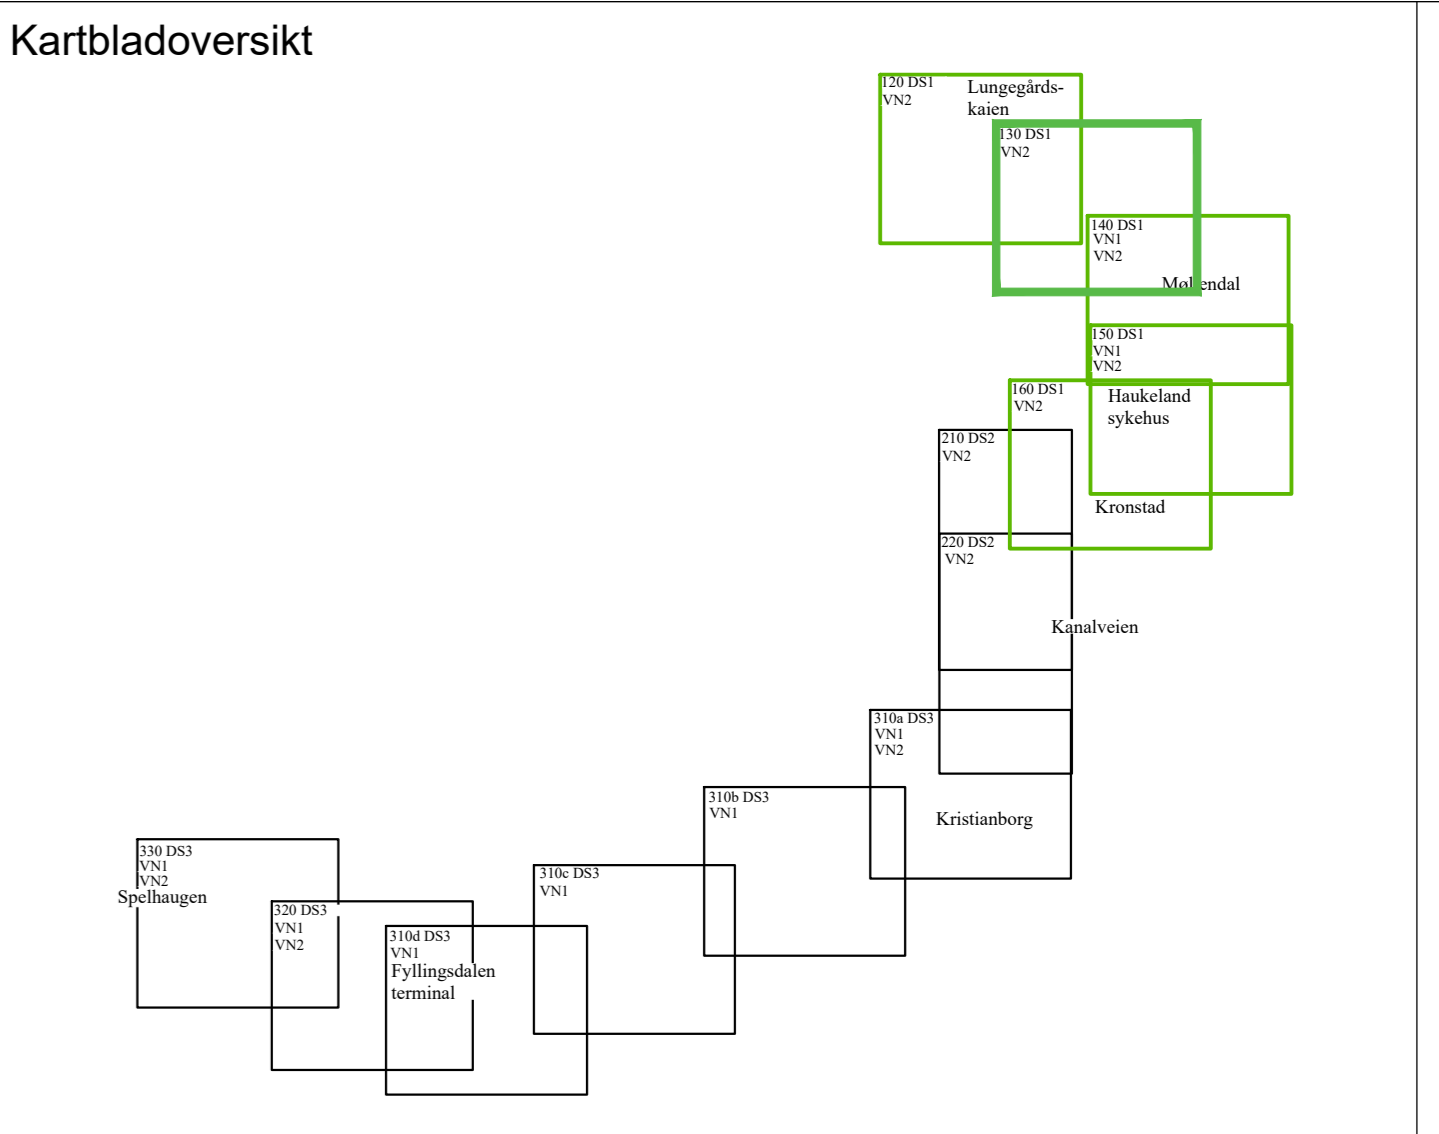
Kartbladoversikt

120 DS1
VN2
Lungegårds-
kaien

130 DS1
VN2

140 DS1
VN1
VN2
Møl endal

150 DS1
VN1
VN2

160 DS1
VN2
Haukeland
sykehus

210 DS2
VN2

Kronstad

220 DS2
VN2

Kanalveien

310a DS3
VN1
VN2

310b DS3
VN1

Kristianborg

330 DS3
VN1
VN2
Spelhaugen

310c DS3
VN1

320 DS3
VN1
VN2

310d DS3
VN1
Fyllingsdalen
terminal